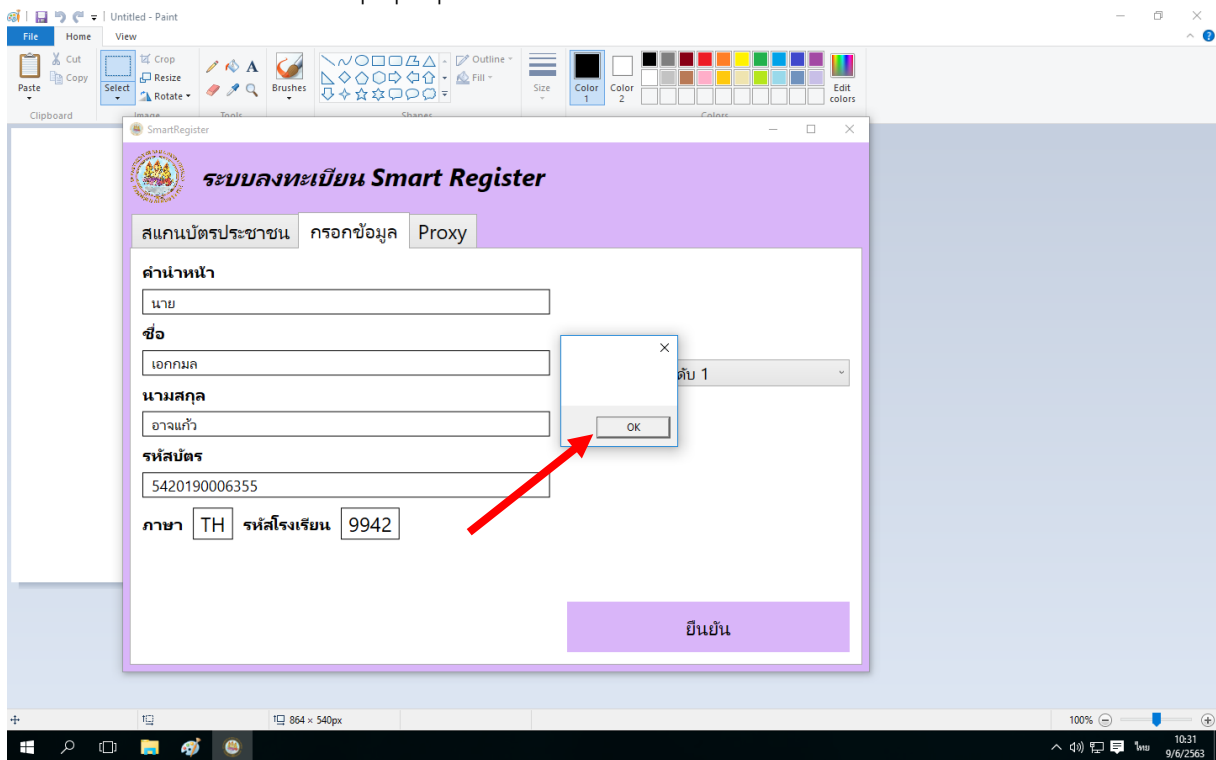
Untitled - Paint

File Home View

Paste Cut Copy Select Crop Resize Rotate Brushes Outline Fill Size Color 1 Color 2 Edit colors

Clipboard Image Tools Shapes Colors

SmartRegister

ระบบลงทะเบียน Smart Register

สแกนบัตรประชาชน กรอกข้อมูล Proxy

คำนำหน้า

นาย

ชื่อ

เอกกมล

นามสกุล

อาจแก้ว

รหัสบัตร

5420190006355

ภาษา TH รหัสโรงเรียน 9942

ดับ 1

OK

ยืนยัน

864 × 540px

100%

10:31 9/6/2563 ไทย